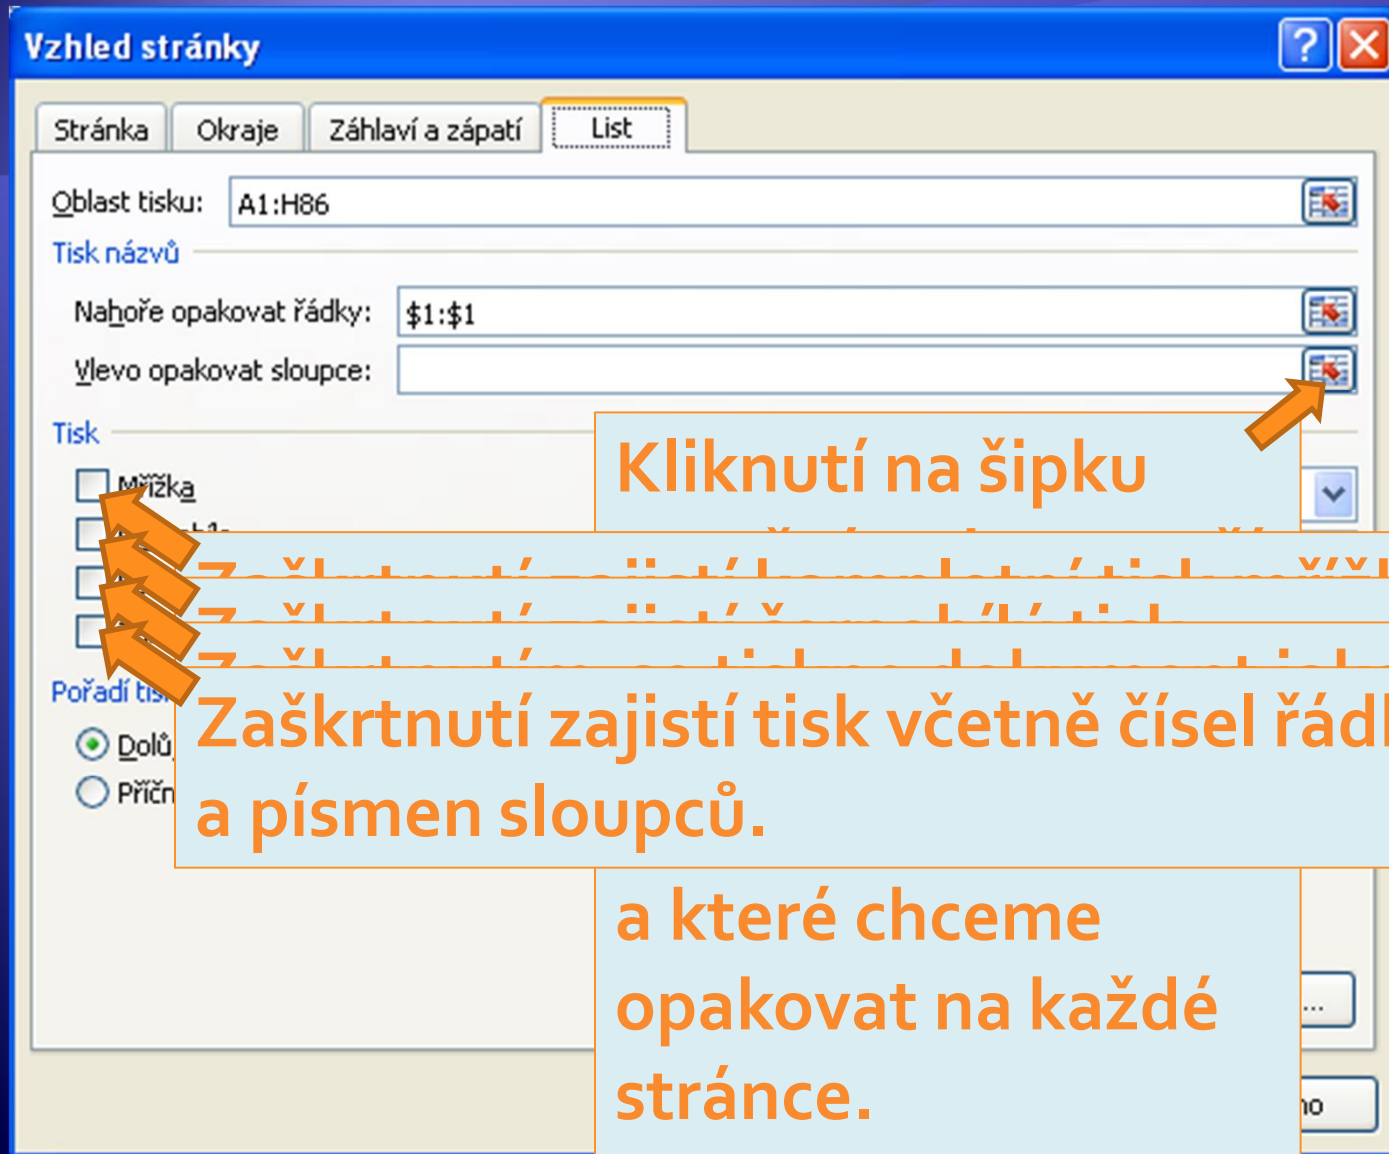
Vzhled stránky

Stránka | Okraje | Záhlaví a zápatí | List

Oblast tisku: A1:H86

Tisk názvů

Nahoře opakovat řádky: $1:$1

Vlevo opakovat sloupce:

Tisk

Mřížka

Pořadí tis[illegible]

Dolů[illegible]

Příčn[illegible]

Kliknutí na šipku

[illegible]

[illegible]

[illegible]

Zaškrtnutí zajistí tisk včetně čísel řád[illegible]
a písmen sloupců.

a které chceme opakovat na každé stránce.

...

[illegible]o